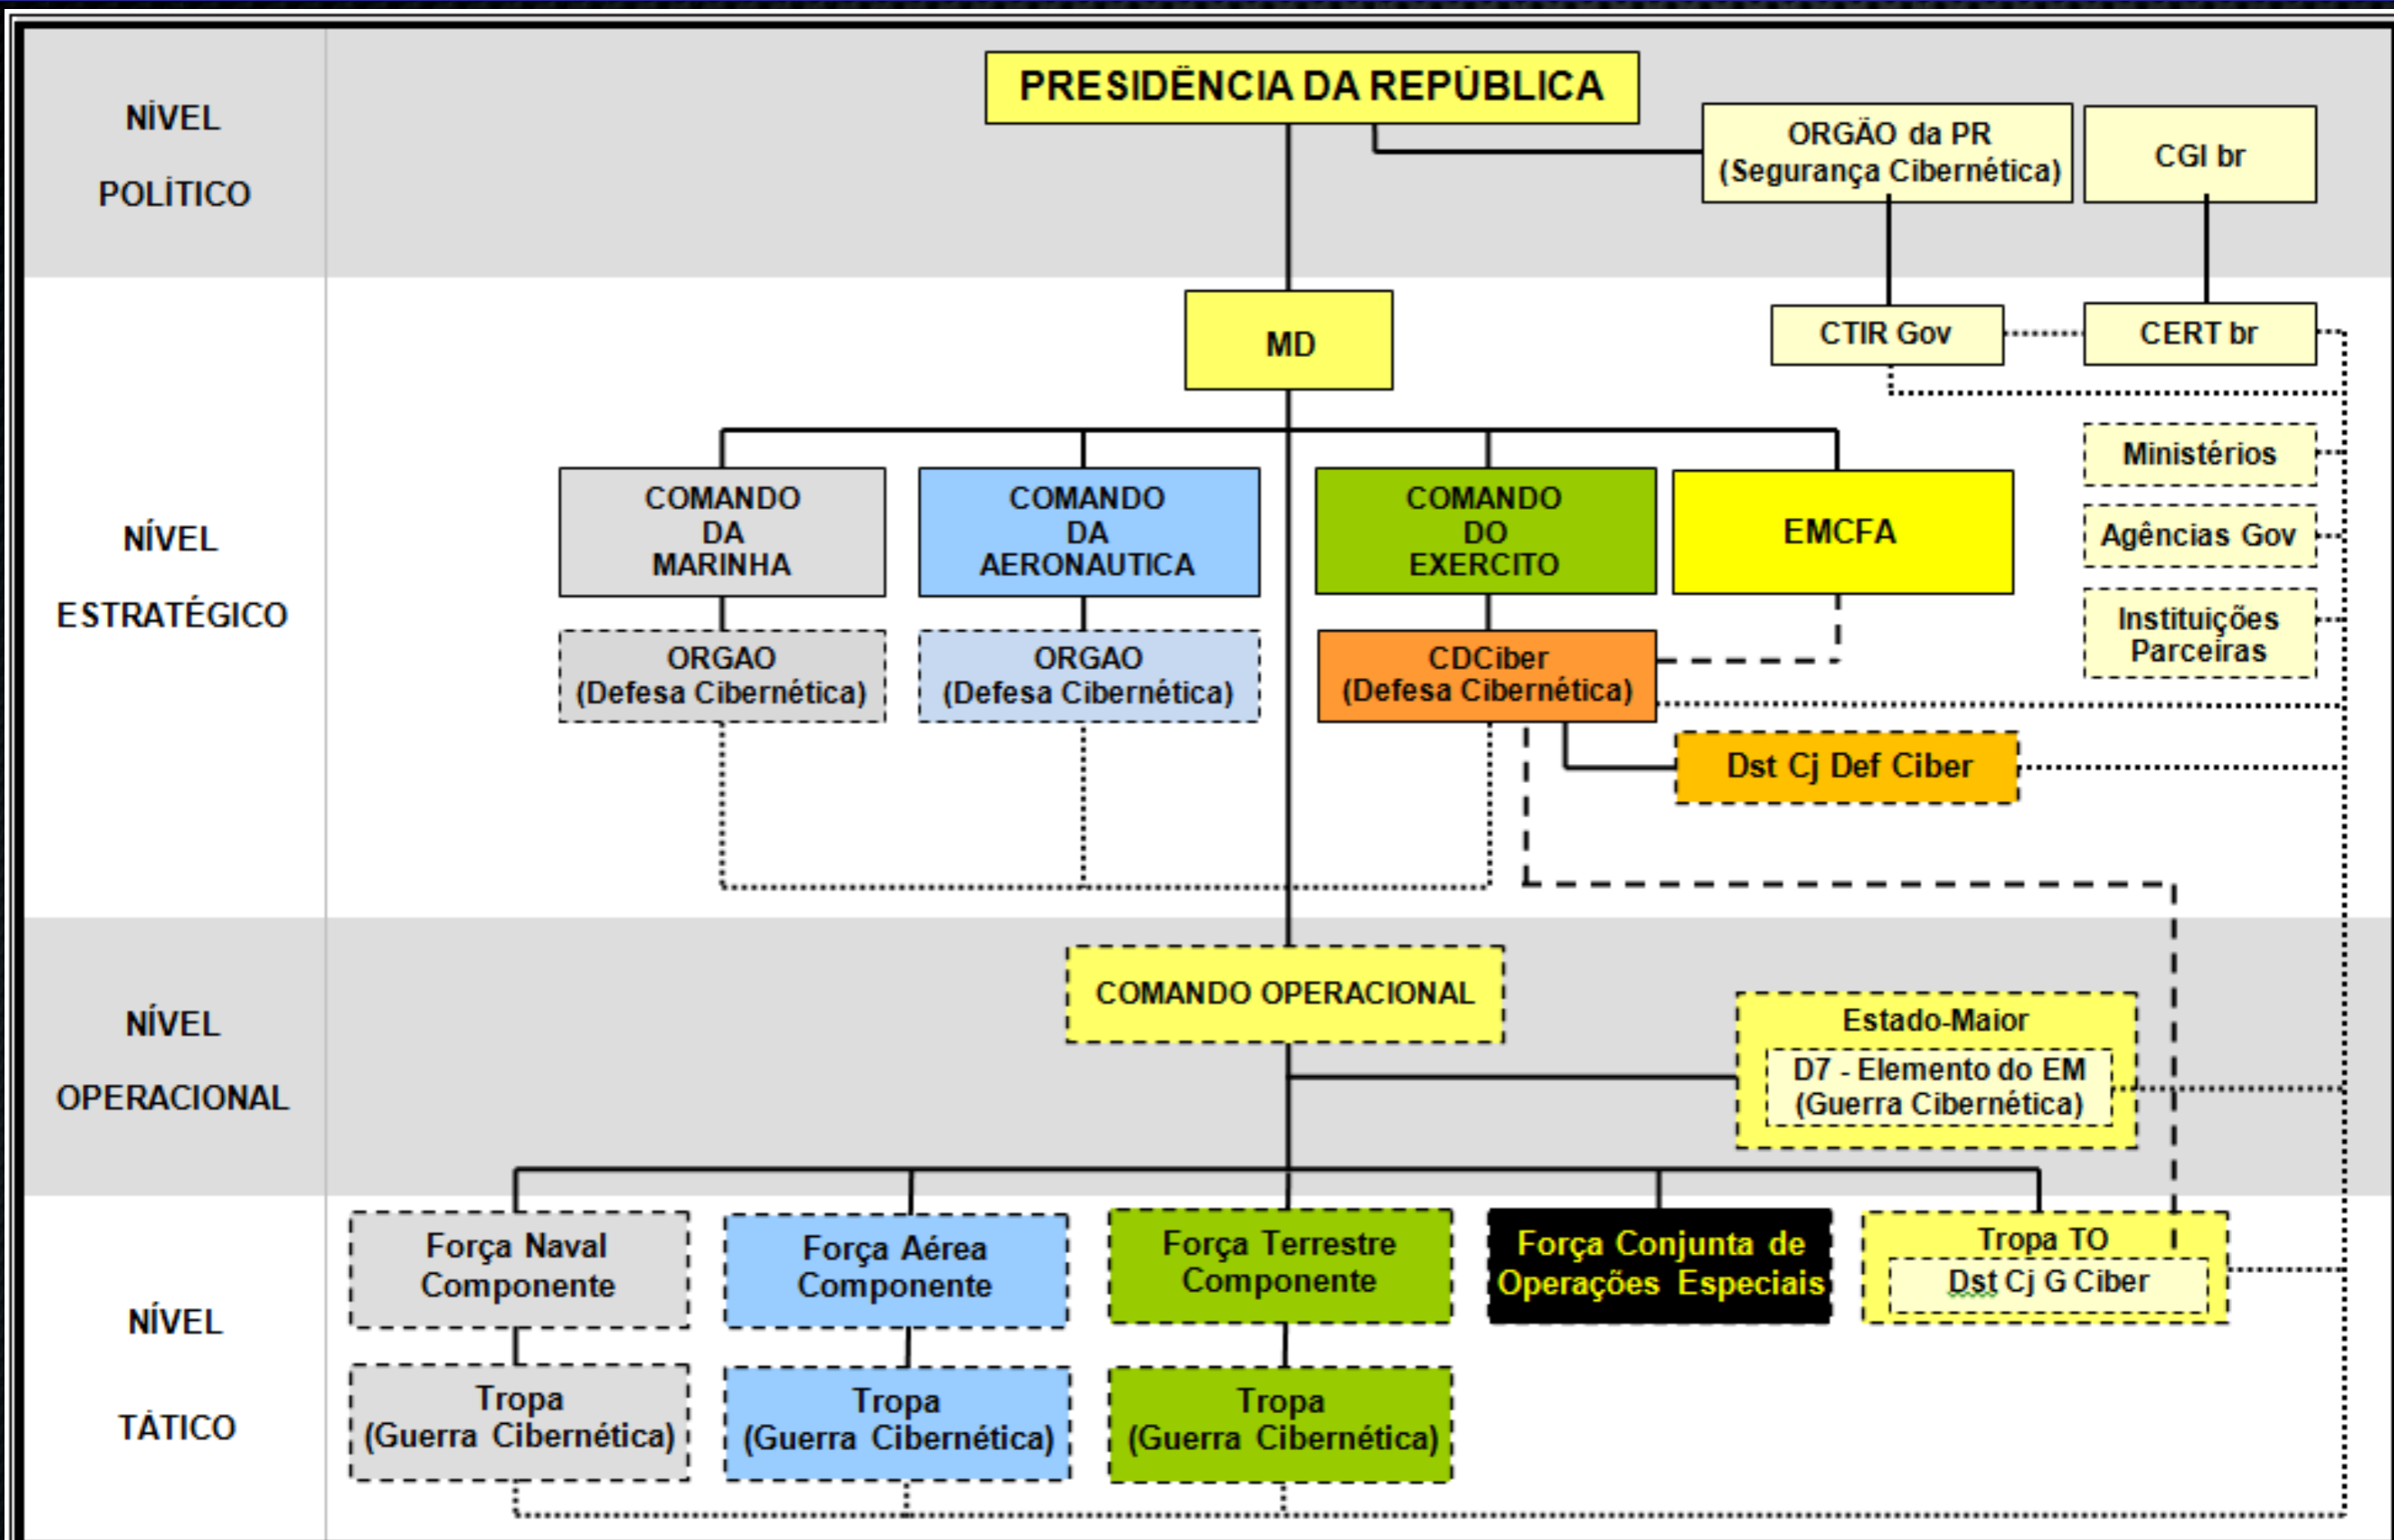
NÍVEL POLÍTICO

PRESIDÊNCIA DA REPÚBLICA

ORGÃO da PR (Segurança Cibernética)

CGI br

NÍVEL ESTRATÉGICO

MD

CTIR Gov

CERT br

Ministérios

Agências Gov

Instituições Parceiras

COMANDO DA MARINHA

COMANDO DA AERONAUTICA

COMANDO DO EXERCITO

EMCFA

ORGAO (Defesa Cibernética)

ORGAO (Defesa Cibernética)

CDCiber (Defesa Cibernética)

Dst Cj Def Ciber

NÍVEL OPERACIONAL

COMANDO OPERACIONAL

Estado-Maior

D7 - Elemento do EM (Guerra Cibernética)

NÍVEL TÁTICO

Força Naval Componente

Força Aérea Componente

Força Terrestre Componente

Força Conjunta de Operações Especiais

Tropa TO

Dst Cj G Ciber

Tropa (Guerra Cibernética)

Tropa (Guerra Cibernética)

Tropa (Guerra Cibernética)